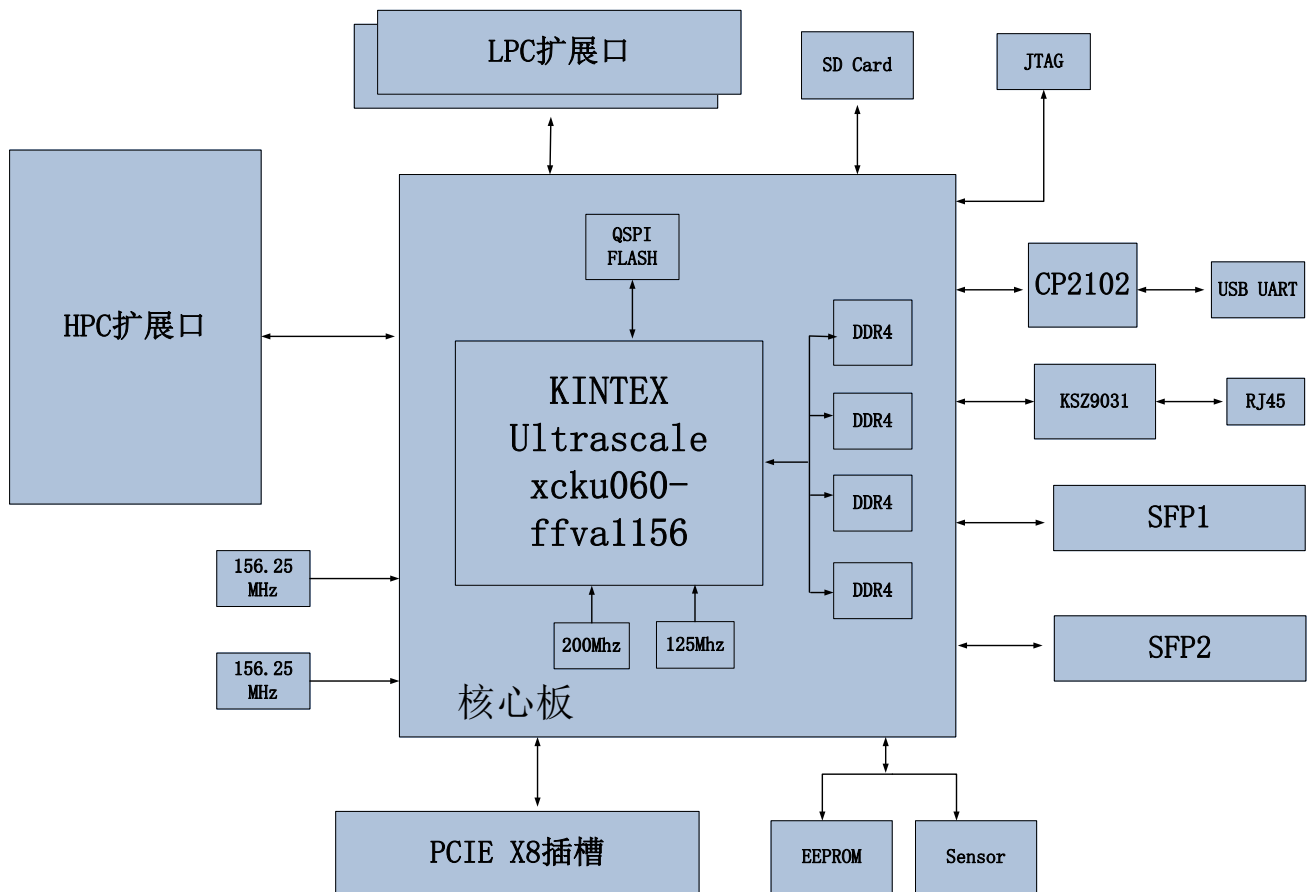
LPC扩展口

SD Card

JTAG

HPC扩展口

QSPI FLASH

CP2102

USB UART

DDR4

KINTEX Ultrascale xcku060-ffva1156

DDR4

KSZ9031

RJ45

DDR4

SFP1

DDR4

156.25 MHz

200Mhz

125Mhz

SFP2

156.25 MHz

核心板

PCIE X8插槽

EEPROM

Sensor